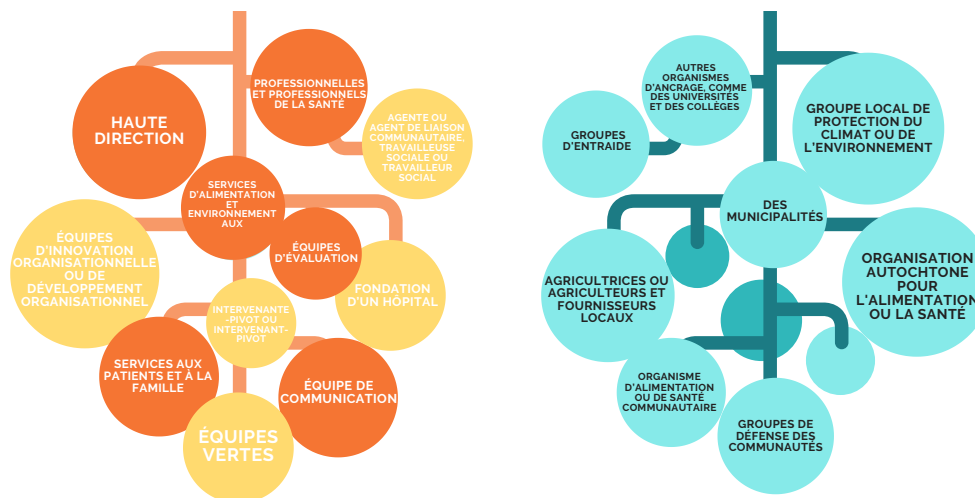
HAUTE DIRECTION

PROFESSIONNELLES ET PROFESSIONNELS DE LA SANTÉ

AGENTE OU AGENT DE LIAISON COMMUNAUTAIRE, TRAVAILLEUSE SOCIALE OU TRAVAILLEUR SOCIAL

SERVICES D'ALIMENTATION ET ENVIRONNEMENTAUX

ÉQUIPES D'ÉVALUATION

ÉQUIPES D'INNOVATION ORGANISATIONNELLE OU DE DÉVELOPPEMENT ORGANISATIONNEL

FONDATION D'UN HÔPITAL

INTERVENANTE-PIVOT OU INTERVENANT-PIVOT

SERVICES AUX PATIENTS ET À LA FAMILLE

ÉQUIPE DE COMMUNICATION

ÉQUIPES VERTES

AUTRES ORGANISMES D'ANCRAGE, COMME DES UNIVERSITÉS ET DES COLLÈGES

GROUPES D'ENTRAIDE

GROUPE LOCAL DE PROTECTION DU CLIMAT OU DE L'ENVIRONNEMENT

DES MUNICIPALITÉS

ORGANISATION AUTOCHTONE POUR L'ALIMENTATION OU LA SANTÉ

AGRICULTRICES OU AGRICULTEURS ET FOURNISSEURS LOCAUX

ORGANISME D'ALIMENTATION OU DE SANTÉ COMMUNAUTAIRE

GROUPES DE DÉFENSE DES COMMUNAUTÉS